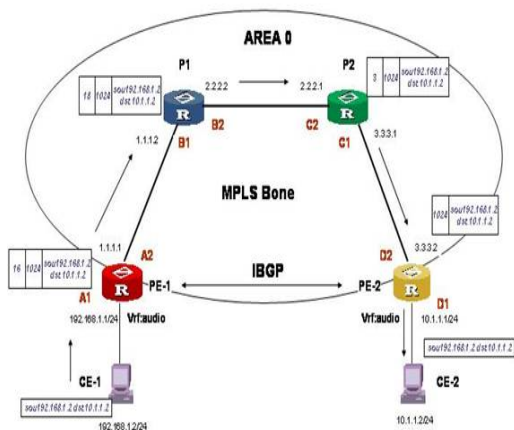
AREA 0

P1

P2

| 18 | 1024 | sou192.168.1.2 dst10.1.1.2 |
|---|---|---|

2.2.2.2

2.2.2.1

| 3 | 1024 | sou192.168.1.2 dst10.1.1.2 |
|---|---|---|

R

R

B2

C2

B1

C1

1.1.1.2

3.3.3.1

MPLS Bone

| 1024 | sou192.168.1.2 dst10.1.1.2 |
|---|---|

1.1.1.1

A2

D2

3.3.3.2

| 16 | 1024 | sou192.168.1.2 dst10.1.1.2 |
|---|---|---|

R

PE-1

IBGP

PE-2

R

A1

D1

192.168.1.1/24

Vrf:audio

Vrf:audio

10.1.1.1/24

sou192.168.1.2 dst10.1.1.2

CE-1

CE-2

sou192.168.1.2 dst10.1.1.2

192.168.1.2/24

10.1.1.2/24